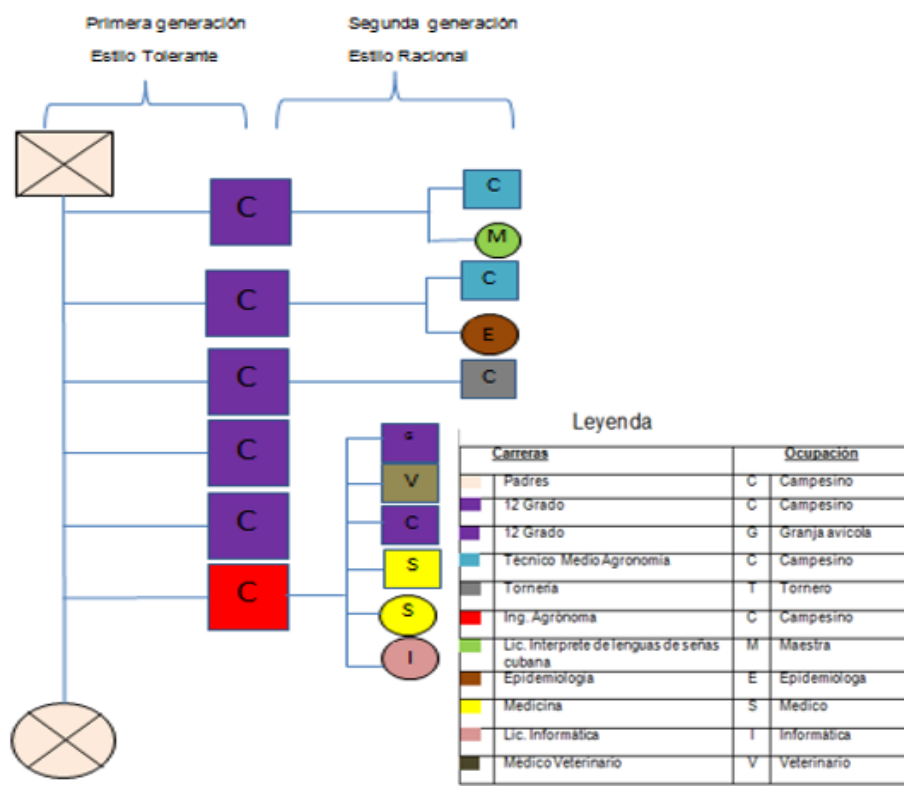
Primera generación
Estilo Tolerante

Segunda generación
Estilo Racional

C
C
M
C
C
E
C
C
G
V
C
C
C
S
C
S
I

Leyenda

| Carreras | | Ocupación | |
|---|---|---|---|
| | Padres | C | Campesino |
| | 12 Grado | C | Campesino |
| | 12 Grado | G | Granja avícola |
| | Técnico Medio Agronomía | C | Campesino |
| | Tornería | T | Tornero |
| | Ing. Agrónoma | C | Campesino |
| | Lic. Interprete de lenguas de señas cubana | M | Maestra |
| | Epidemiología | E | Epidemióloga |
| | Medicina | S | Medico |
| | Lic. Informática | I | Informática |
| | Médico Veterinario | V | Veterinario |